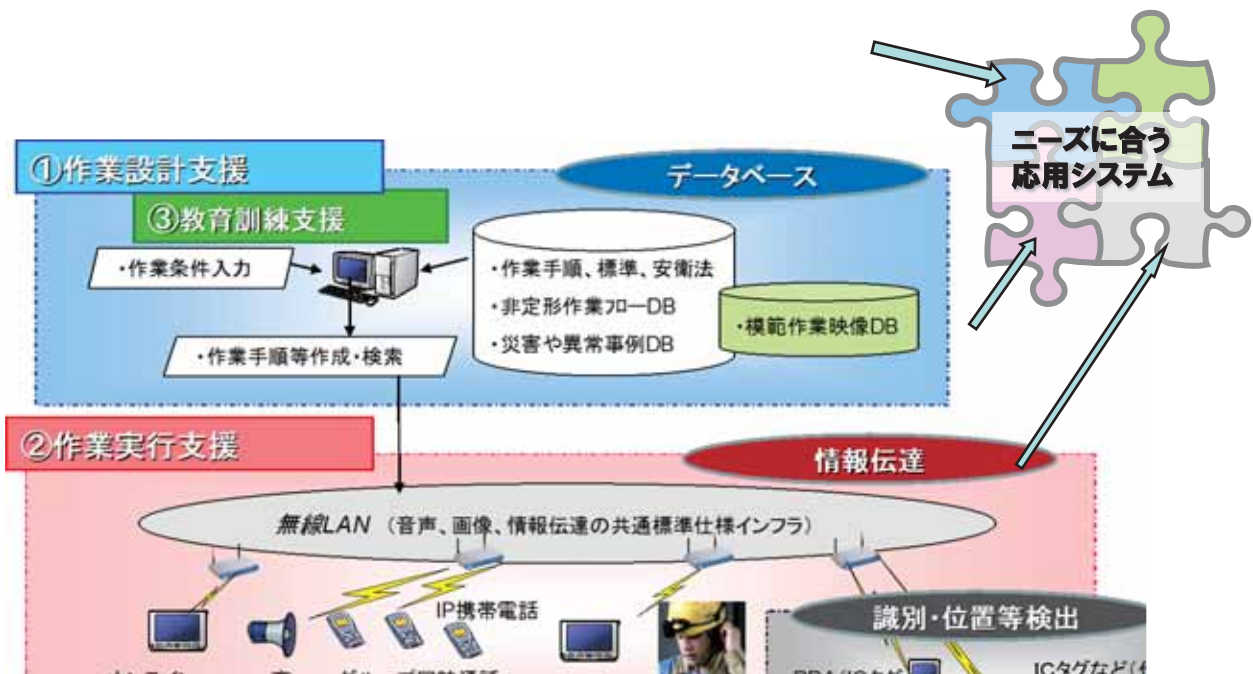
ニーズに合う
応用システム

①作業設計支援

データベース

③教育訓練支援

・作業条件入力

・作業手順、標準、安衛法
・非定形作業フローDB
・災害や異常事例DB

・模範作業映像DB

・作業手順等作成・検索

②作業実行支援

情報伝達

無線LAN（音声、画像、情報伝達の共通標準仕様インフラ）

IP携帯電話

識別・位置等検出

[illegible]

ICタグなど（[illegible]